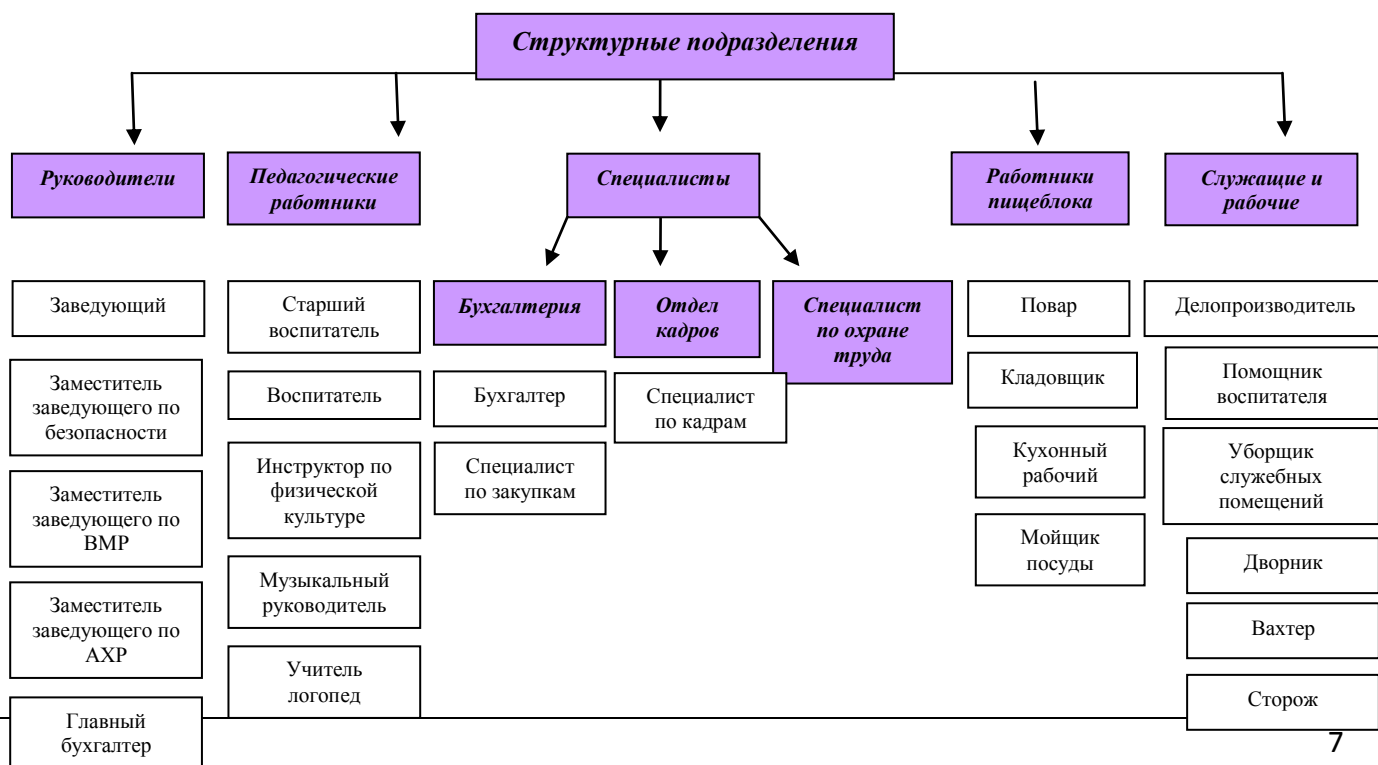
Структурные подразделения

Руководители

Заведующий

Заместитель заведующего по безопасности

Заместитель заведующего по ВМР

Заместитель заведующего по АХР

Главный бухгалтер

Педагогические работники

Старший воспитатель

Воспитатель

Инструктор по физической культуре

Музыкальный руководитель

Учитель логопед

Специалисты

Бухгалтерия

Бухгалтер

Специалист по закупкам

Отдел кадров

Специалист по кадрам

Специалист по охране труда

Работники пищеблока

Повар

Кладовщик

Кухонный рабочий

Мойщик посуды

Служащие и рабочие

Делопроизводитель

Помощник воспитателя

Уборщик служебных помещений

Дворник

Вахтер

Сторож

7